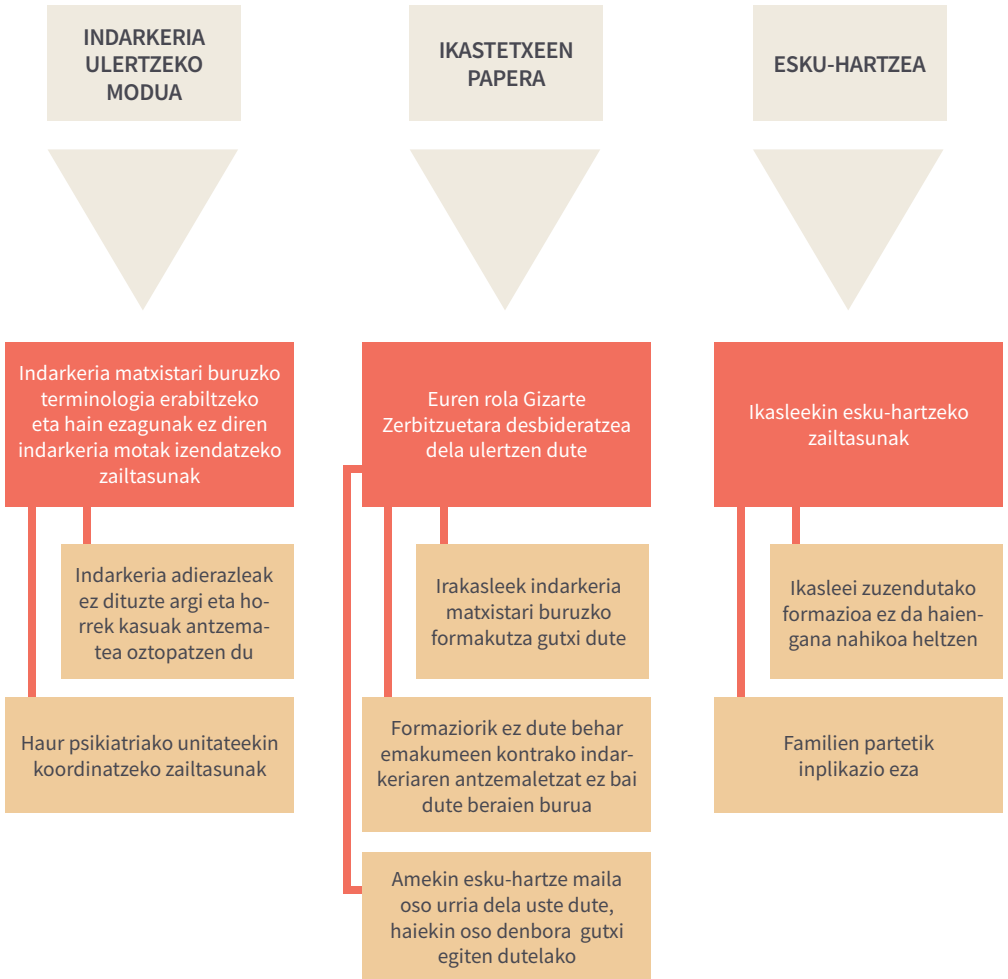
INDARKERIA ULERTZEKO MODUA

IKASTETXEEN PAPERA

ESKU-HARTZEA

Indarkeria matxistari buruzko terminologia erabiltzeko eta hain ezagunak ez diren indarkeria motak izendatzeko zailtasunak

Indarkeria adierazleak ez dituzte argi eta horrek kasuak antzematea oztopatzen du

Haur psikiatriako unitateekin koordinatzeko zailtasunak

Euren rola Gizarte Zerbitzuetara desbideratzea dela ulertzen dute

Irakasleek indarkeria matxistari buruzko formakutza gutxi dute

Formaziorik ez dute behar emakumeen kontrako indarkeriaren antzemaletzat ez bai dute beraien burua

Amekin esku-hartze maila oso urria dela uste dute, haiekin oso denbora gutxi egiten dutelako

Ikasleekin esku-hartzeko zailtasunak

Ikasleei zuzendutako formazioa ez da haiengana nahikoa heltzen

Familien partetik inplikazio eza